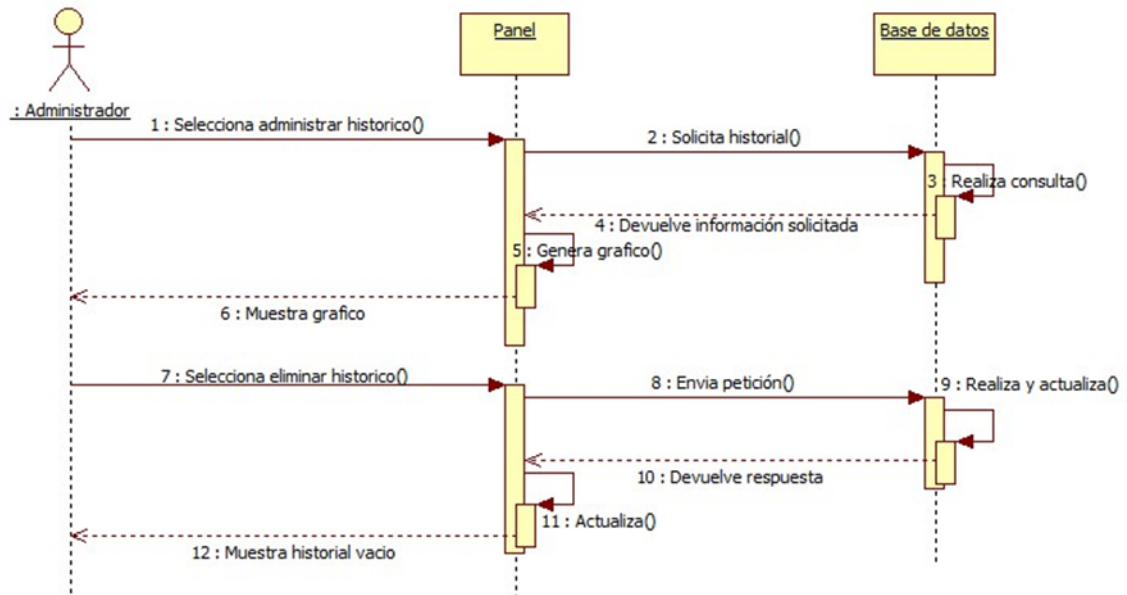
Panel

Base de datos

: Administrador

1 : Selecciona administrar historico()

2 : Solicita historial()

3 : Realiza consulta()

4 : Devuelve información solicitada

5 : Genera grafico()

6 : Muestra grafico

7 : Selecciona eliminar historico()

8 : Envia petición()

9 : Realiza y actualiza()

10 : Devuelve respuesta

11 : Actualiza()

12 : Muestra historial vacio